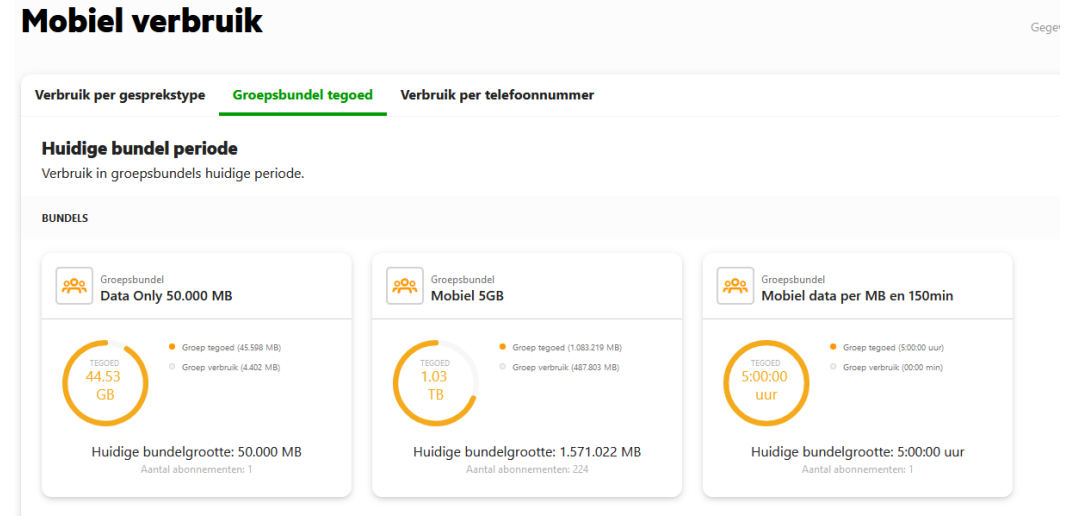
Mobiel verbruik

Gegev

Verbruik per gesprekstype Groepsbundel tegoed Verbruik per telefoonnummer

Huidige bundel periode

Verbruik in groepsbundels huidige periode.

BUNDELS

Groepsbundel
Data Only 50.000 MB

TEGOED
44.53
GB

Groep tegoed (45.598 MB)
Groep verbruik (4.402 MB)

Huidige bundelgrootte: 50.000 MB
Aantal abonnementen: 1

Groepsbundel
Mobiel 5GB

TEGOED
1.03
TB

Groep tegoed (1.083.219 MB)
Groep verbruik (487.803 MB)

Huidige bundelgrootte: 1.571.022 MB
Aantal abonnementen: 224

Groepsbundel
Mobiel data per MB en 150min

TEGOED
5:00:00
uur

Groep tegoed (5:00:00 uur)
Groep verbruik (00:00 min)

Huidige bundelgrootte: 5:00:00 uur
Aantal abonnementen: 1